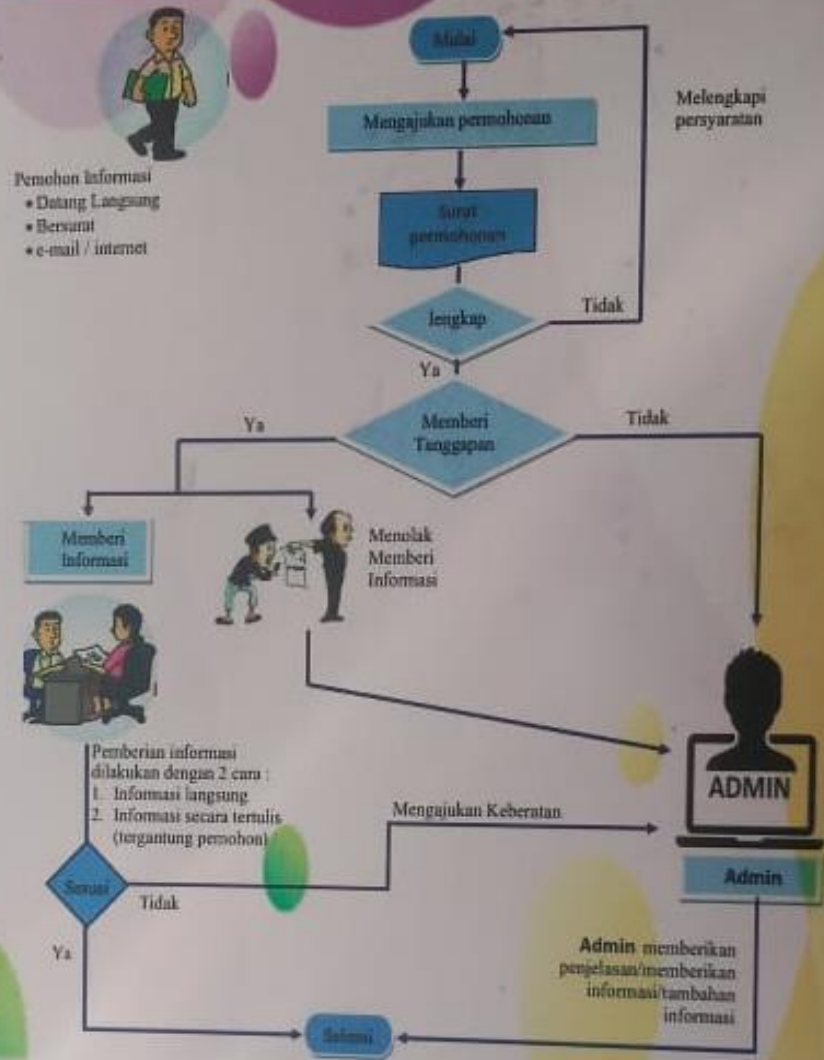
Mulai

Melengkapi persyaratan

Mengajukan permohonan

Pemohon Informasi
• Datang Langsung
• Bersurat
• e-mail / internet

Surat permohonan

Lengkap

Tidak

Ya

Memberi Tanggapan

Ya

Tidak

Memberi Informasi

Menolak Memberi Informasi

Pemberian informasi dilakukan dengan 2 cara :
1. Informasi langsung
2. Informasi secara tertulis (tergantung pemohon)

ADMIN

Mengajukan Keberatan

Sesuai

Tidak

Admin

Ya

Admin memberikan penjelasan/memberikan informasi/tambahan informasi

Selesai